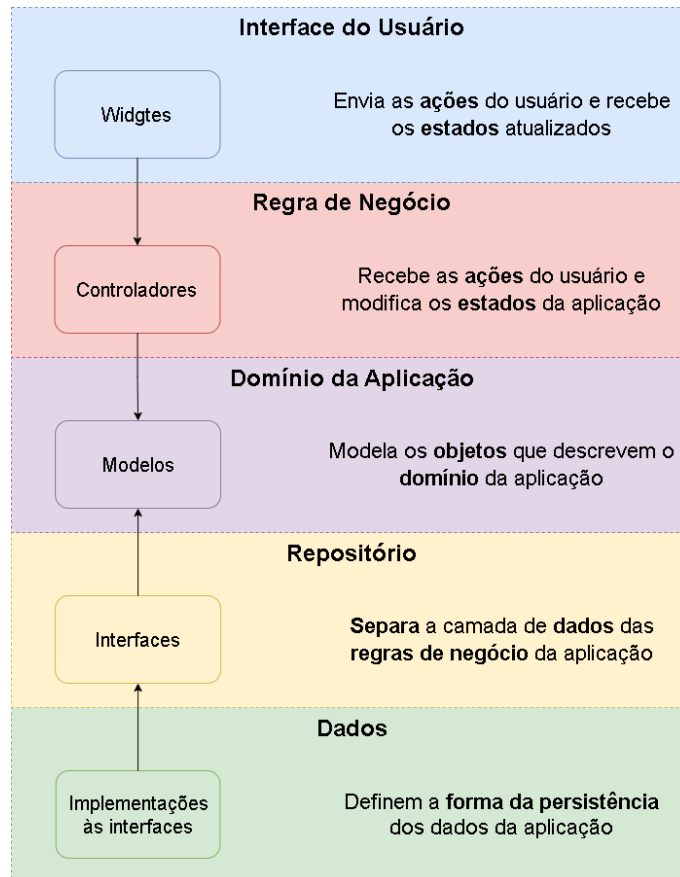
Interface do Usuário

Widgtes

Envia as ações do usuário e recebe os estados atualizados

Regra de Negócio

Controladores

Recebe as ações do usuário e modifica os estados da aplicação

Domínio da Aplicação

Modelos

Modela os objetos que descrevem o domínio da aplicação

Repositório

Interfaces

Separa a camada de dados das regras de negócio da aplicação

Dados

Implementações às interfaces

Definem a forma da persistência dos dados da aplicação